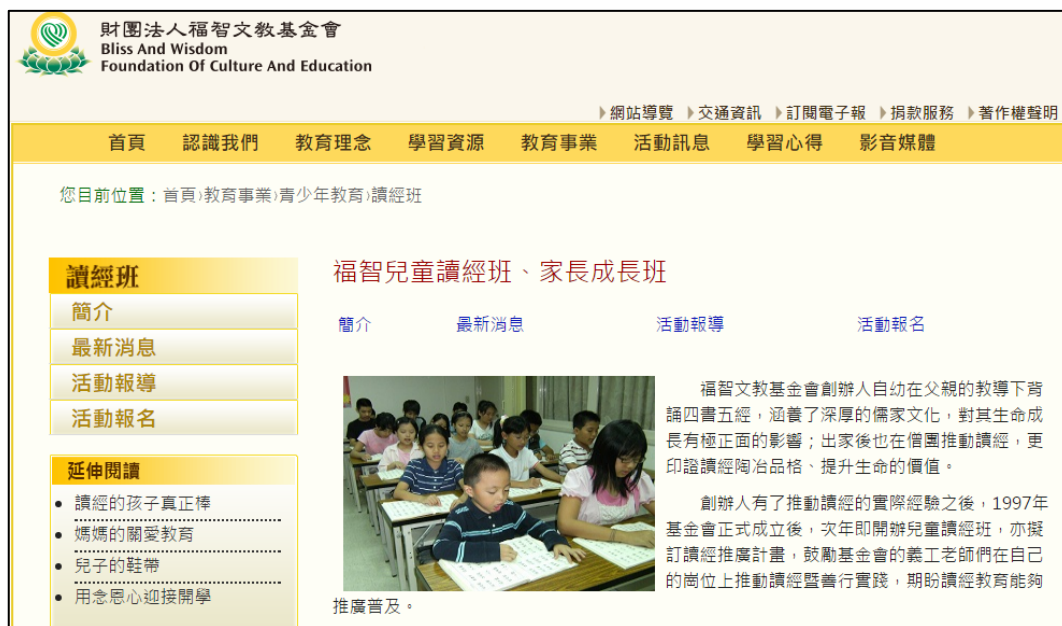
財團法人福智文教基金會
Bliss And Wisdom
Foundation Of Culture And Education

網站導覽　交通資訊　訂閱電子報　捐款服務　著作權聲明

首頁　認識我們　教育理念　學習資源　教育事業　活動訊息　學習心得　影音媒體

您目前位置：首頁›教育事業›青少年教育›讀經班

讀經班
簡介
最新消息
活動報導
活動報名

延伸閱讀
讀經的孩子真正棒
媽媽的關愛教育
兒子的鞋帶
用念恩心迎接開學

福智兒童讀經班、家長成長班

簡介　最新消息　活動報導　活動報名

福智文教基金會創辦人自幼在父親的教導下背誦四書五經，涵養了深厚的儒家文化，對其生命成長有極正面的影響；出家後也在僧團推動讀經，更印證讀經陶冶品格、提升生命的價值。

創辦人有了推動讀經的實際經驗之後，1997年基金會正式成立後，次年即開辦兒童讀經班，亦擬訂讀經推廣計畫，鼓勵基金會的義工老師們在自己的崗位上推動讀經暨善行實踐，期盼讀經教育能夠推廣普及。